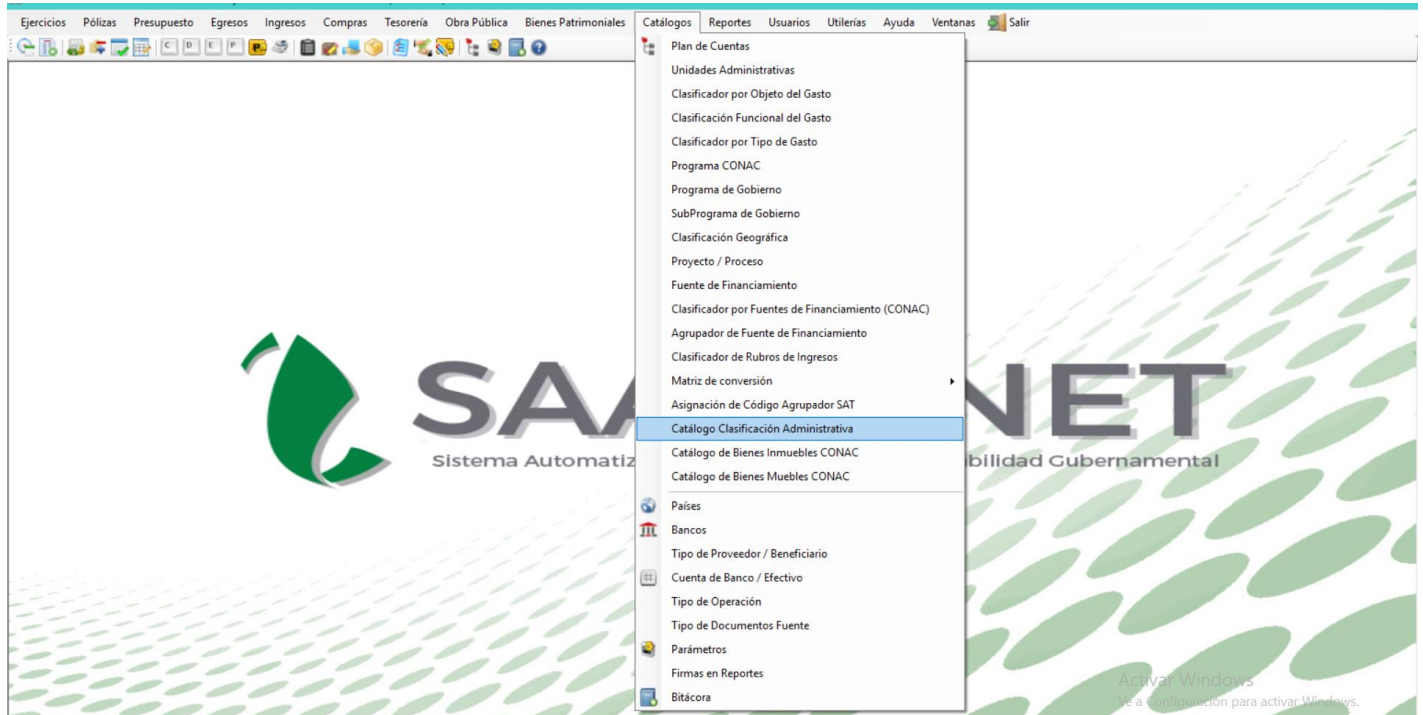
Ejercicios Pólizas Presupuesto Egresos Ingresos Compras Tesorería Obra Pública Bienes Patrimoniales Catálogos Reportes Usuarios Utilerías Ayuda Ventanas Salir

C D E P

Plan de Cuentas
Unidades Administrativas
Clasificador por Objeto del Gasto
Clasificación Funcional del Gasto
Clasificador por Tipo de Gasto
Programa CONAC
Programa de Gobierno
SubPrograma de Gobierno
Clasificación Geográfica
Proyecto / Proceso
Fuente de Financiamiento
Clasificador por Fuentes de Financiamiento (CONAC)
Agrupador de Fuente de Financiamiento
Clasificador de Rubros de Ingresos
Matriz de conversión
Asignación de Código Agrupador SAT
Catálogo Clasificación Administrativa
Catálogo de Bienes Inmuebles CONAC
Catálogo de Bienes Muebles CONAC
Países
Bancos
Tipo de Proveedor / Beneficiario
Cuenta de Banco / Efectivo
Tipo de Operación
Tipo de Documentos Fuente
Parámetros
Firmas en Reportes
Bitácora

SAA NET
Sistema Automatiz bilidad Gubernamental

Activar Windows
Ve a Configuración para activar Windows.